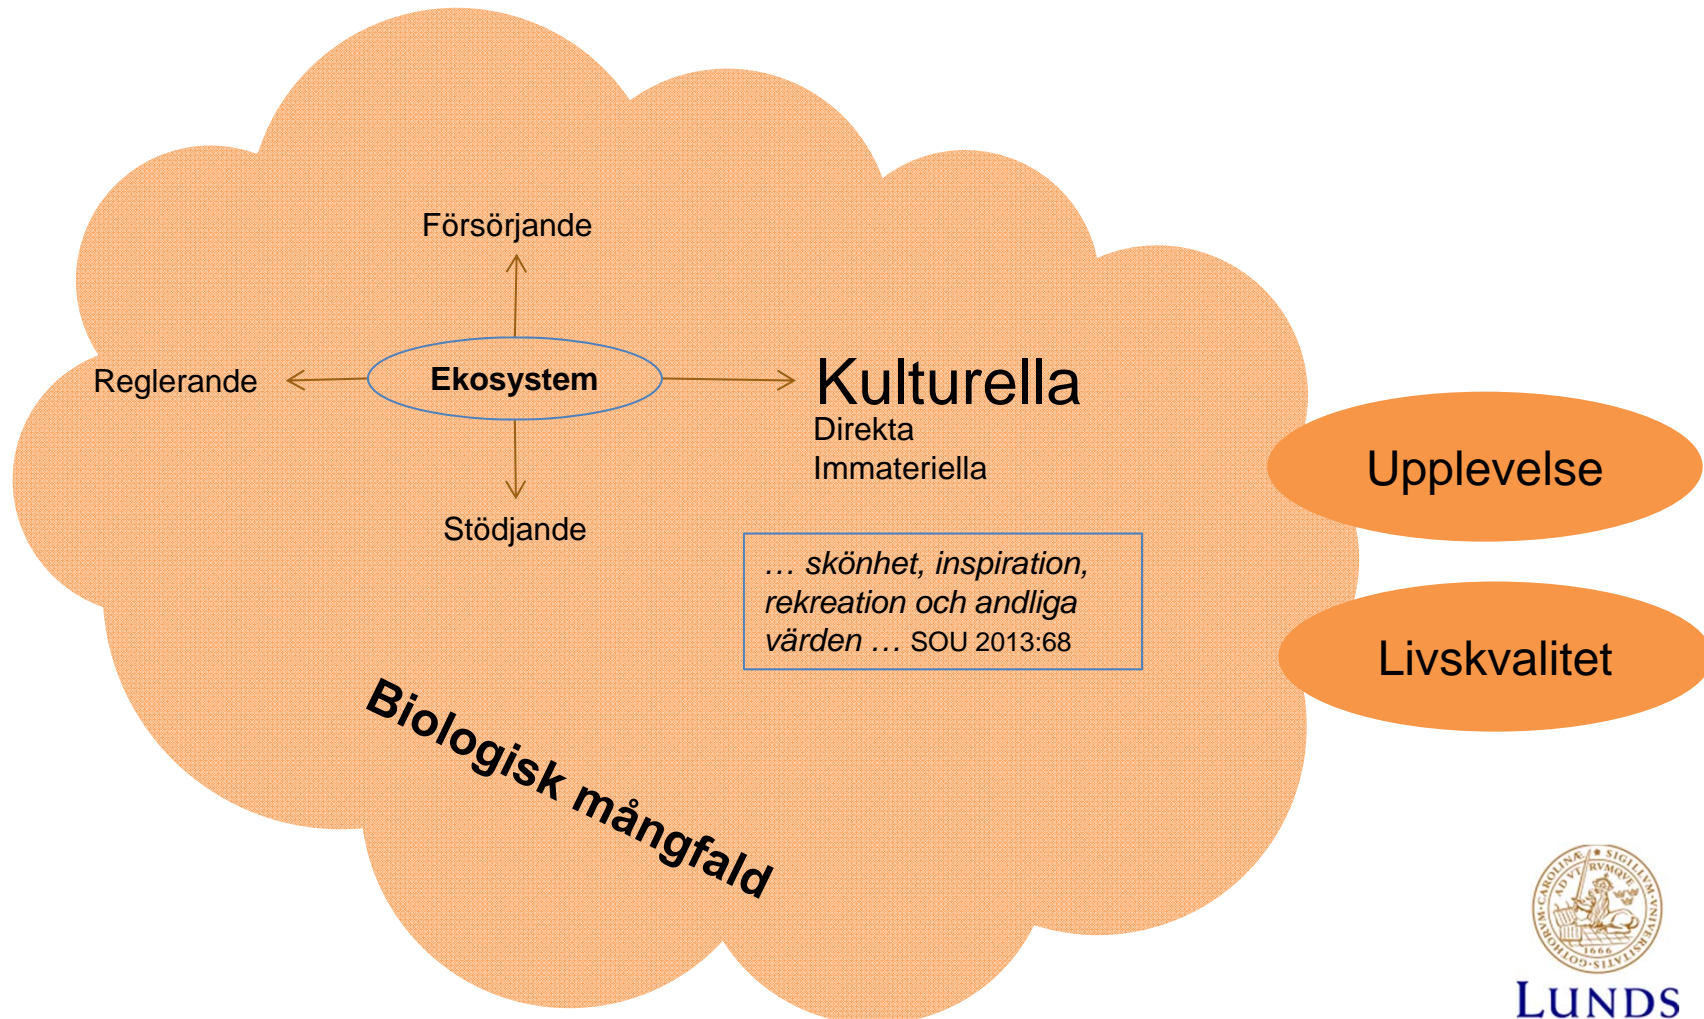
Försörjande

Reglerande

Ekosystem

Stödjande

Kulturella
Direkta
Immateriella

… skönhet, inspiration, rekreation och andliga värden … SOU 2013:68

Upplevelse

Livskvalitet

Biologisk mångfald

SIGILLUM UNIVERSITATIS CAROLINAE GOTHORUM AD VT RVNQUE 1666

LUNDS